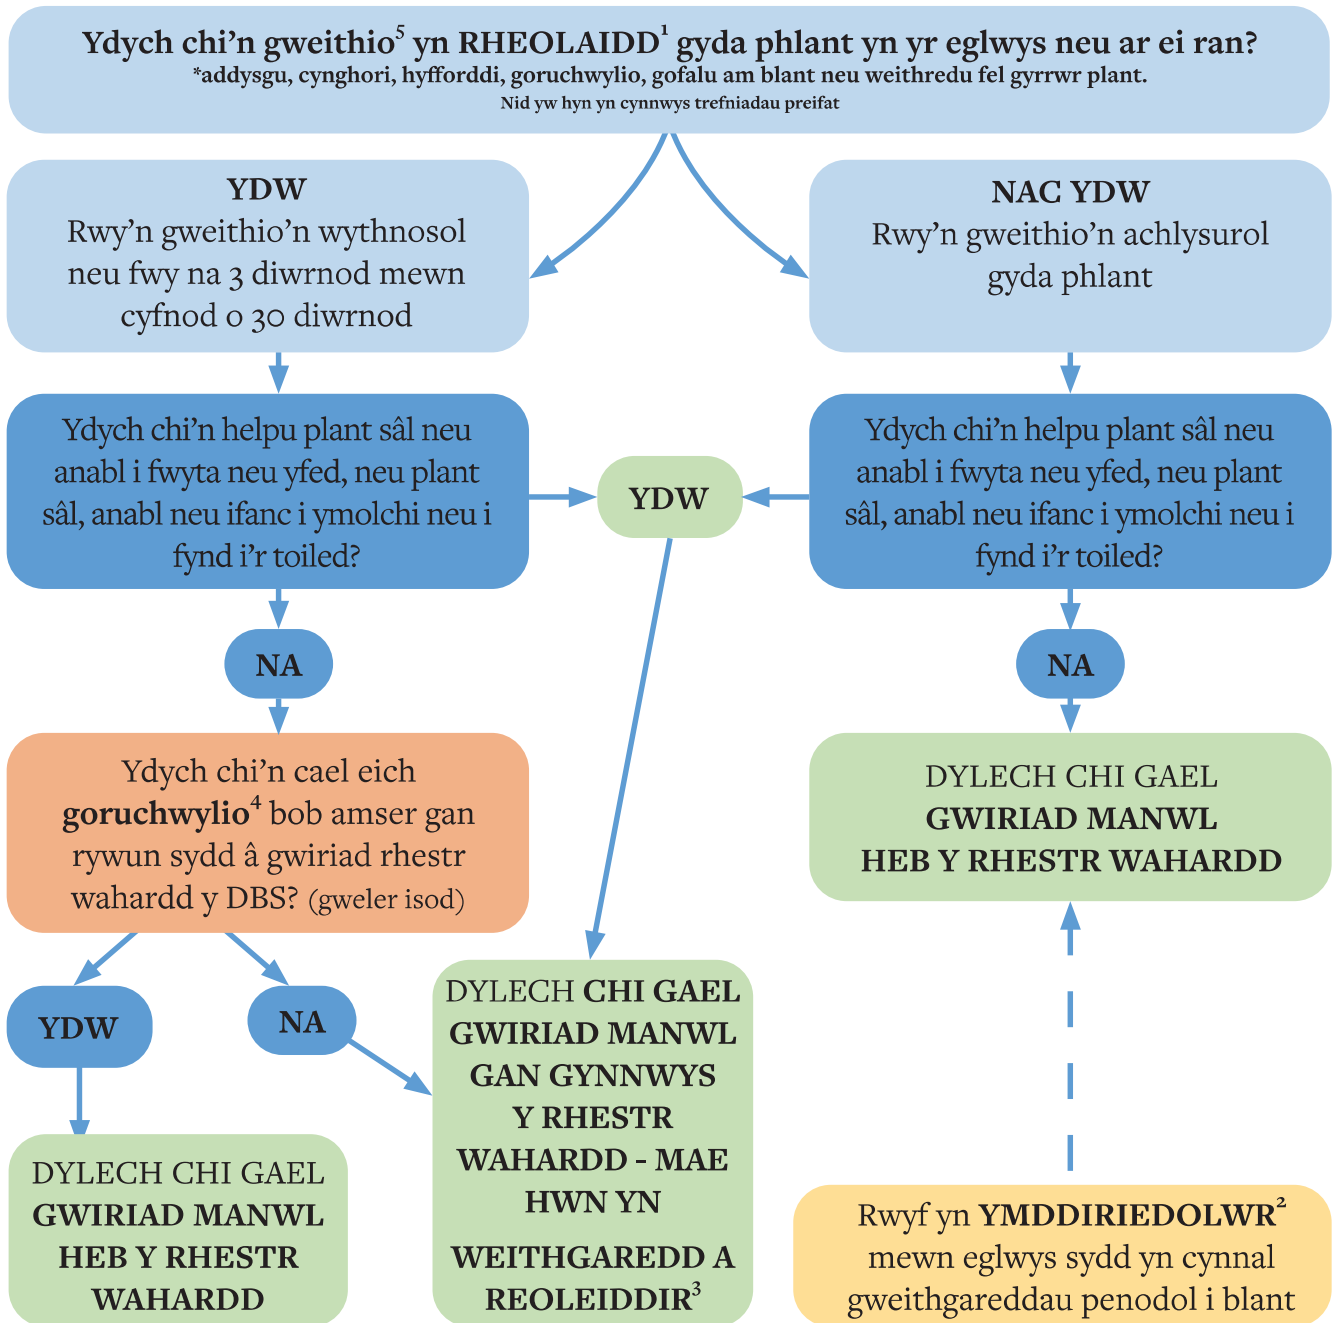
Ydych chi'n gweithio$^5$ yn RHEOLAIDD$^1$ gyda phlant yn yr eglwys neu ar ei ran?
*addysgu, cynghori, hyfforddi, goruchwylio, gofalu am blant neu weithredu fel gyrrwr plant.
Nid yw hyn yn cynnwys trefniadau preifat

YDW
Rwy'n gweithio'n wythnosol neu fwy na 3 diwrnod mewn cyfnod o 30 diwrnod

NAC YDW
Rwy'n gweithio'n achlysurol gyda phlant

Ydych chi'n helpu plant sâl neu anabl i fwyta neu yfed, neu plant sâl, anabl neu ifanc i ymolchi neu i fynd i'r toiled?

YDW

Ydych chi'n helpu plant sâl neu anabl i fwyta neu yfed, neu plant sâl, anabl neu ifanc i ymolchi neu i fynd i'r toiled?

NA

NA

Ydych chi'n cael eich goruchwylio$^4$ bob amser gan rywun sydd â gwiriad rhestr wahardd y DBS? (gweler isod)

DYLECH CHI GAEL GWIRIAD MANWL HEB Y RHESTR WAHARDD

YDW

NA

DYLECH CHI GAEL GWIRIAD MANWL HEB Y RHESTR WAHARDD

DYLECH CHI GAEL GWIRIAD MANWL GAN GYNNWYS Y RHESTR WAHARDD - MAE HWN YN WEITHGAREDD A REOLEIDDIR$^3$

Rwyf yn YMDDIRIEDOLWR$^2$ mewn eglwys sydd yn cynnal gweithgareddau penodol i blant